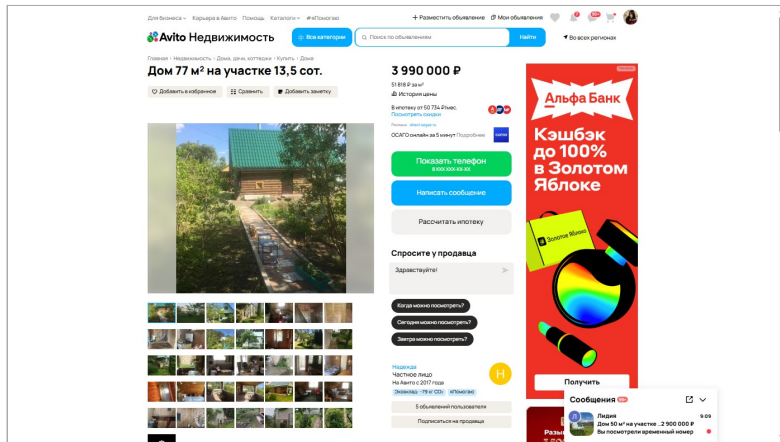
Для бизнеса Карьера в Авито Помощь Каталоги #яПомогаю

+ Разместить объявление Мои объявления

Avito Недвижимость

Все категории

Поиск по объявлениям

Найти

Во всех регионах

Главная · Недвижимость · Дома, дачи, коттеджи · Купить · Дома

Дом 77 м² на участке 13,5 сот.

Добавить в избранное

Сравнить

Добавить заметку

3 990 000 ₽

51 818 ₽ за м²

История цены

В ипотеку от 50 734 ₽/мес.

Посмотреть скидки

ОСАГО онлайн за 5 минут Подробнее

Показать телефон

8 XXX XXX-XX-XX

Написать сообщение

Рассчитать ипотеку

Спросите у продавца

Здравствуйте!

Когда можно посмотреть?

Сегодня можно посмотреть?

Завтра можно посмотреть?

Надежда

Частное лицо

На Авито с 2017 года

Экономия ~76 кг CO₂

#яПомогаю

5 объявлений пользователя

Подписаться на продавца

Альфа Банк

Кэшбэк до 100% в Золотом Яблоке

Золотое Яблоко

Получить

Сообщения

Лидия

Дом 50 м² на участке ...2 900 000 ₽

Вы посмотрели временный номер

9:09